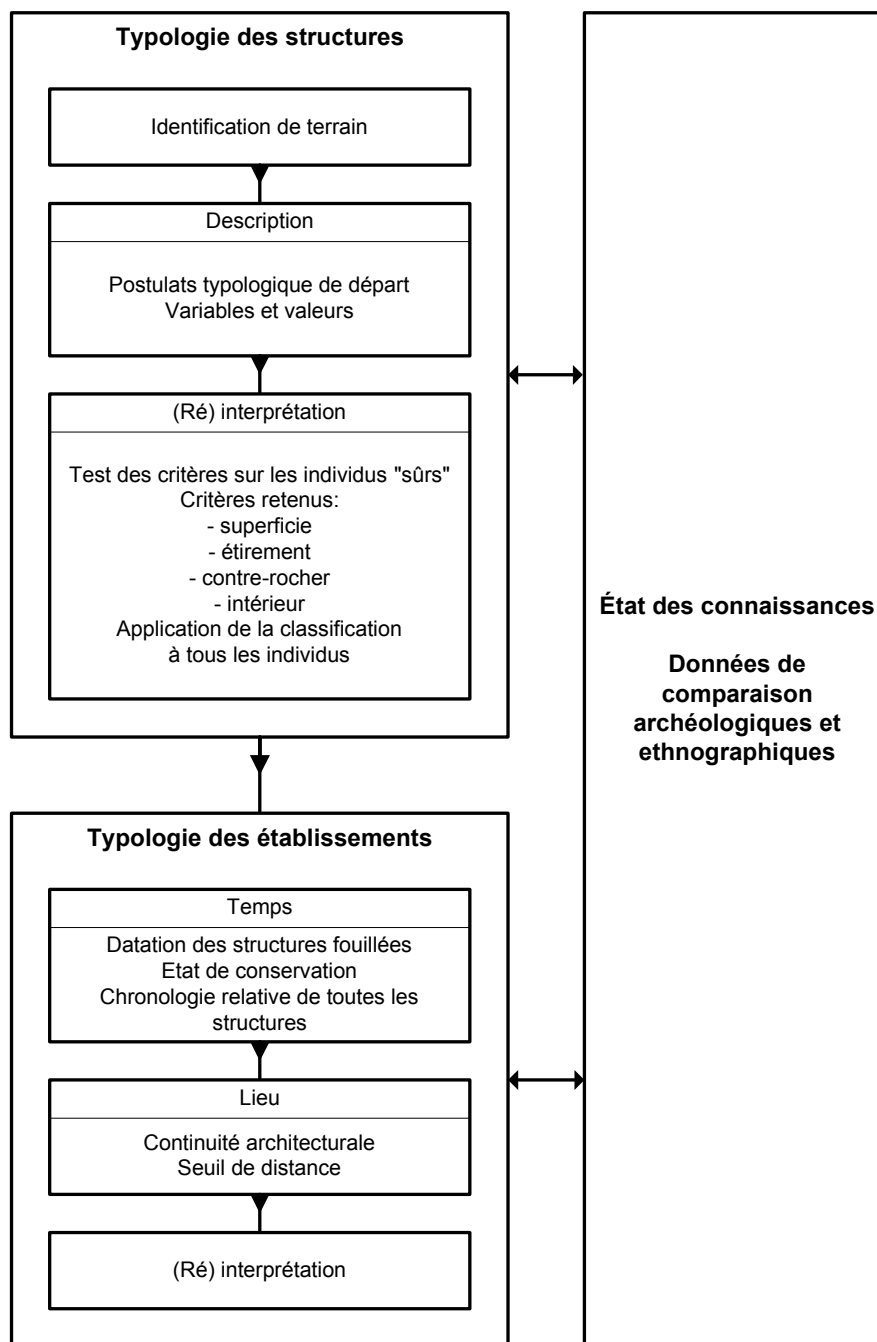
Typologie des structures

Identification de terrain

Description

Postulats typologique de départ
Variables et valeurs

(Ré) interprétation

Test des critères sur les individus "sûrs"
Critères retenus:
- superficie
- étirement
- contre-rocher
- intérieur
Application de la classification à tous les individus

Typologie des établissements

Temps

Datation des structures fouillées
Etat de conservation
Chronologie relative de toutes les structures

Lieu

Continuité architecturale
Seuil de distance

(Ré) interprétation

État des connaissances

Données de comparaison archéologiques et ethnographiques